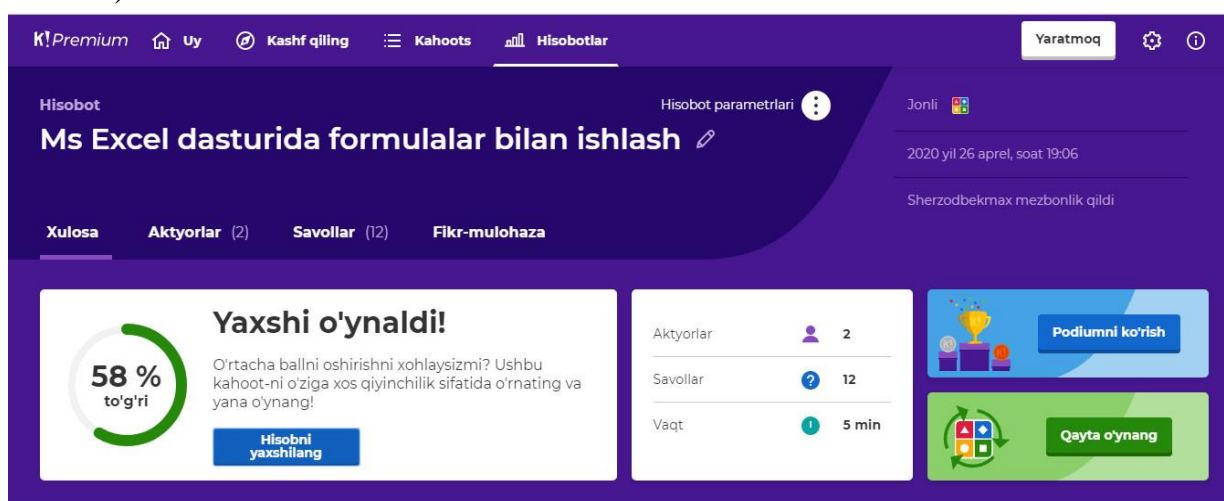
K! Premium Uy Kashf qiling Kahoots Hisobotlar

Yaratmoq

Hisobot

Ms Excel dasturida formulalar bilan ishlash

Hisobot parametrlari

Jonli

2020 yil 26 aprel, soat 19:06

Sherzodbekmax mezbonlik qildi

Xulosa Aktyorlar (2) Savollar (12) Fikr-mulohaza

58 % to'g'ri

Yaxshi o'ynaldi!

O'rtacha ballni oshirishni xohlaysizmi? Ushbu kahoot-ni o'ziga xos qiyinchilik sifatida o'rnating va yana o'ynang!

Hisobni yaxshilang

| Aktyorlar | 2 |
|---|---|
| Savollar | 12 |
| Vaqt | 5 min |

Podiumni ko'rish

Qayta o'ynang